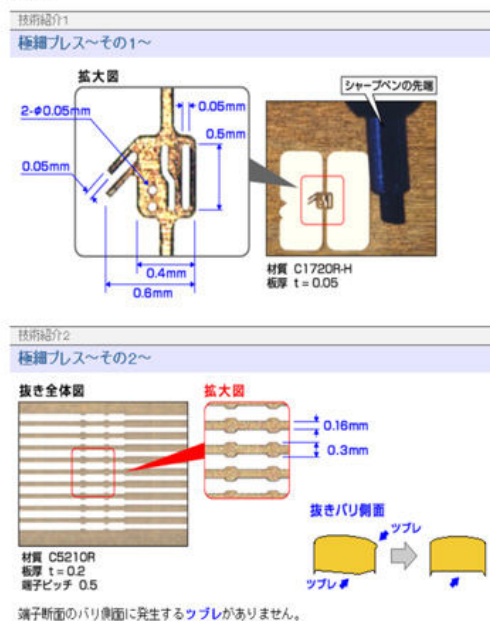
技術紹介1

極細プレス～その1～

拡大図

2-φ0.05mm

0.05mm

0.5mm

0.05mm

0.4mm

0.6mm

シャープペンの先端

材質 C1720R-H
板厚 t = 0.05

技術紹介2

極細プレス～その2～

抜き全体図

拡大図

0.16mm

0.3mm

抜きバリ側面

ツブレ

ツブレ

材質 C5210R
板厚 t = 0.2
端子ピッチ 0.5

端子断面のバリ側面に発生するツブレがありません。